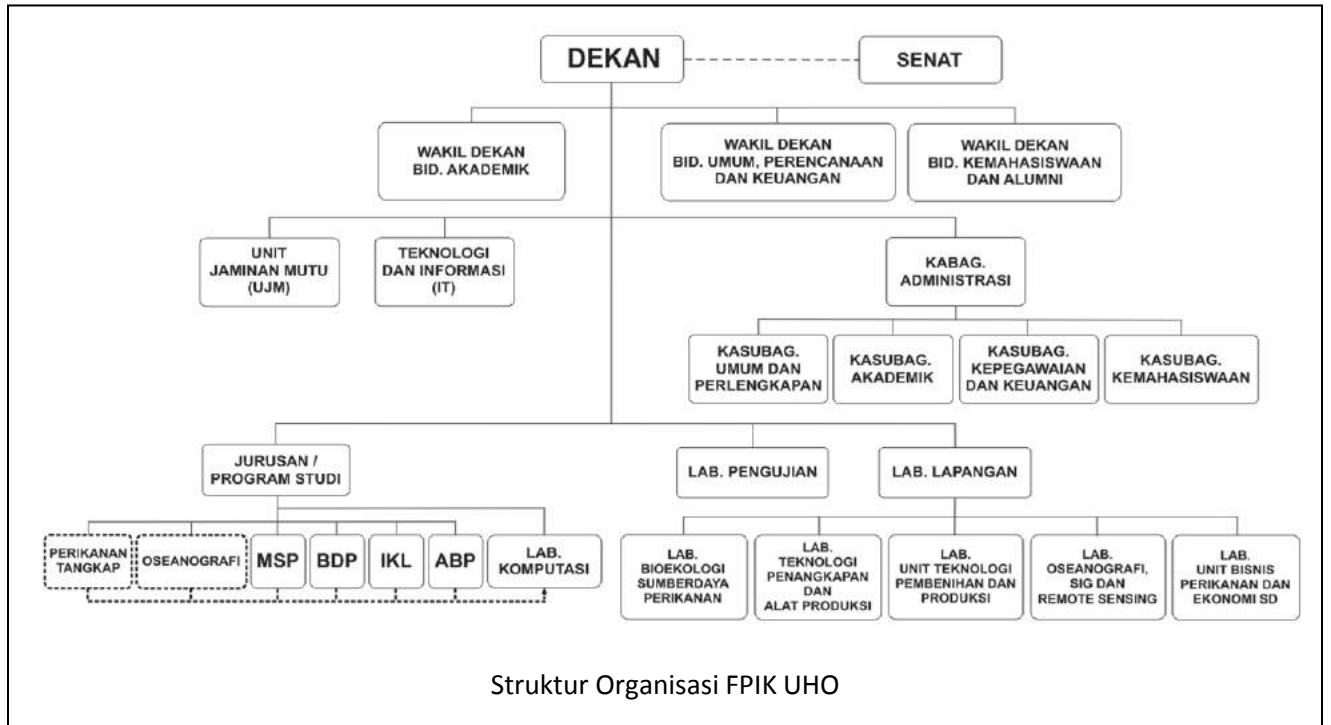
DEKAN

SENAT

WAKIL DEKAN BID. AKADEMIK

WAKIL DEKAN BID. UMUM, PERENCANAAN DAN KEUANGAN

WAKIL DEKAN BID. KEMAHASISWAAN DAN ALUMNI

UNIT JAMINAN MUTU (UJM)

TEKNOLOGI DAN INFORMASI (IT)

KABAG. ADMINISTRASI

KASUBAG. UMUM DAN PERLENGKAPAN

KASUBAG. AKADEMIK

KASUBAG. KEPEGAWAIAN DAN KEUANGAN

KASUBAG. KEMAHASISWAAN

JURUSAN / PROGRAM STUDI

LAB. PENGUJIAN

LAB. LAPANGAN

PERIKANAN TANGKAP

OSEANOGRAFI

MSP

BDP

IKL

ABP

LAB. KOMPUTASI

LAB. BIOEKOLOGI SUMBERDAYA PERIKANAN

LAB. TEKNOLOGI PENANGKAPAN DAN ALAT PRODUKSI

LAB. UNIT TEKNOLOGI PEMBENIHAN DAN PRODUKSI

LAB. OSEANOGRAFI, SIG DAN REMOTE SENSING

LAB. UNIT BISNIS PERIKANAN DAN EKONOMI SD

Struktur Organisasi FPIK UHO